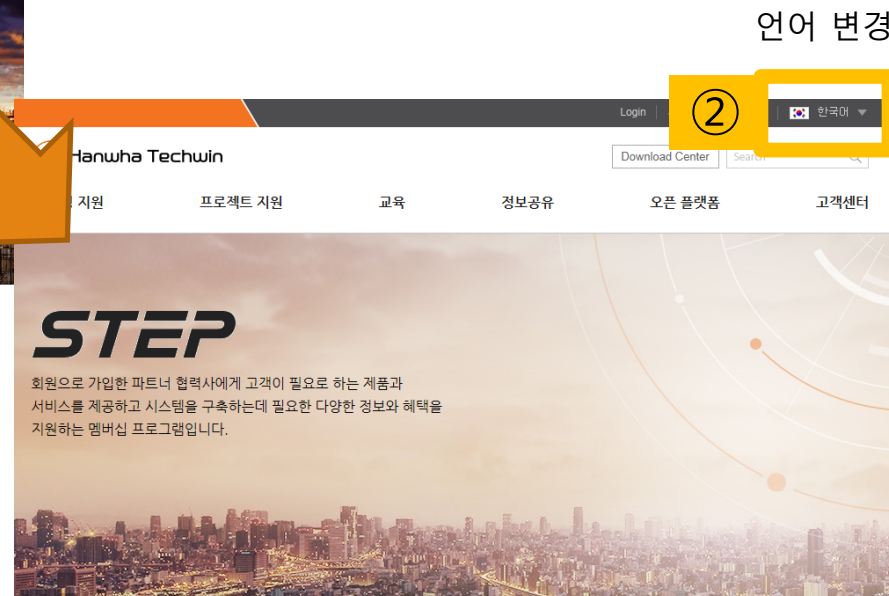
언어 변경

Login

②

한국어

Hanwha Techwin

Download Center

Search

지원

프로젝트 지원

교육

정보공유

오픈 플랫폼

고객센터

STEP

회원으로 가입한 파트너 협력사에게 고객이 필요로 하는 제품과 서비스를 제공하고 시스템을 구축하는데 필요한 다양한 정보와 혜택을 지원하는 멤버십 프로그램입니다.